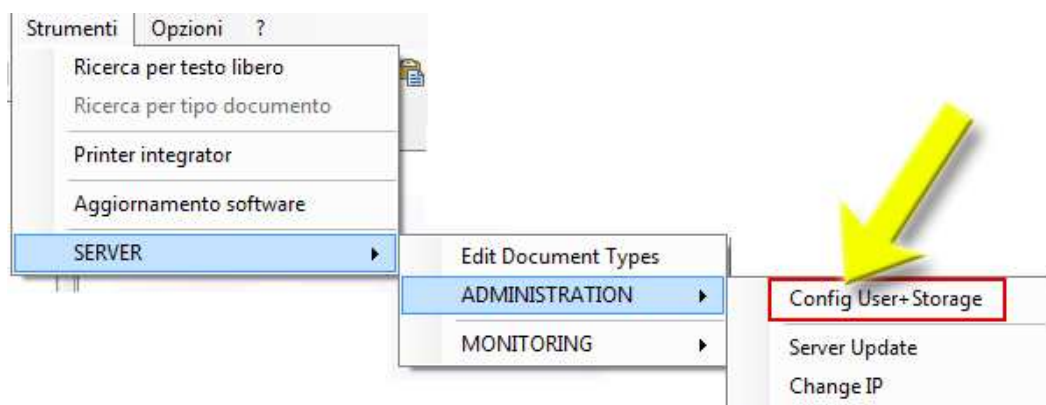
Strumenti Opzioni ?

Ricerca per testo libero
Ricerca per tipo documento
Printer integrator
Aggiornamento software
SERVER

Edit Document Types
ADMINISTRATION
MONITORING

Config User+Storage
Server Update
Change IP